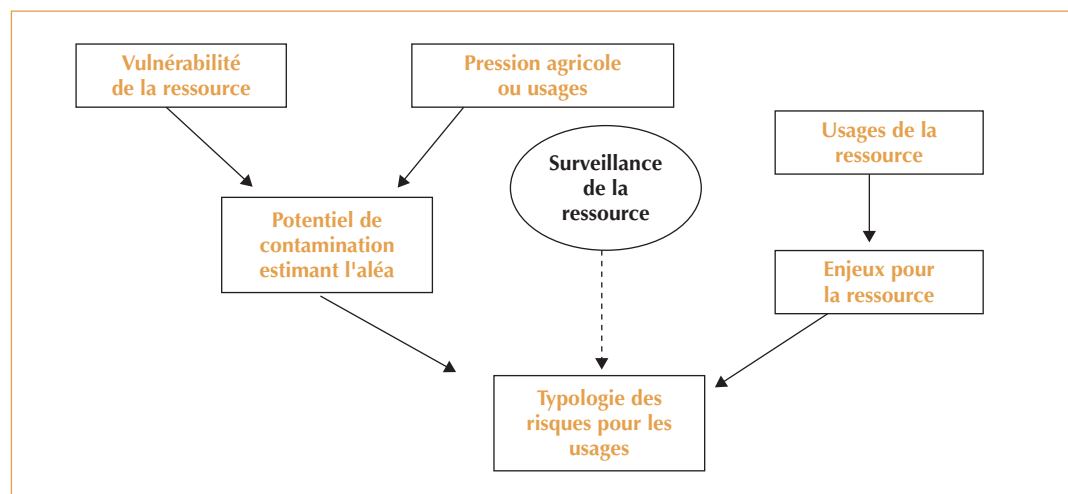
Vulnérabilité de la ressource

Pression agricole ou usages

Usages de la ressource

Surveillance de la ressource

Potentiel de contamination estimant l'aléa

Enjeux pour la ressource

Typologie des risques pour les usages